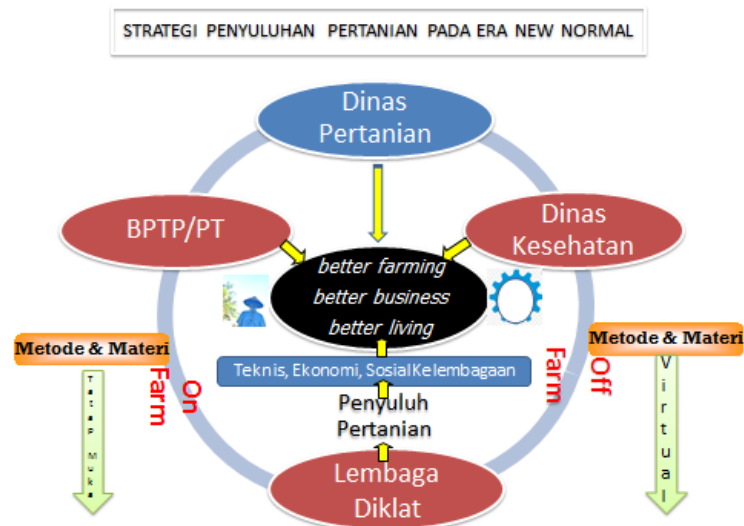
STRATEGI PENYULUHAN PERTANIAN PADA ERA NEW NORMAL

Dinas Pertanian

BPTP/PT

Dinas Kesehatan

better farming
better business
better living

Metode & Materi

Tatap Muka

On Farm

Teknis, Ekonomi, SosialKelembagaan

Penyuluh Pertanian

Off Farm

Metode & Materi

Virtual

Lembaga Diklat